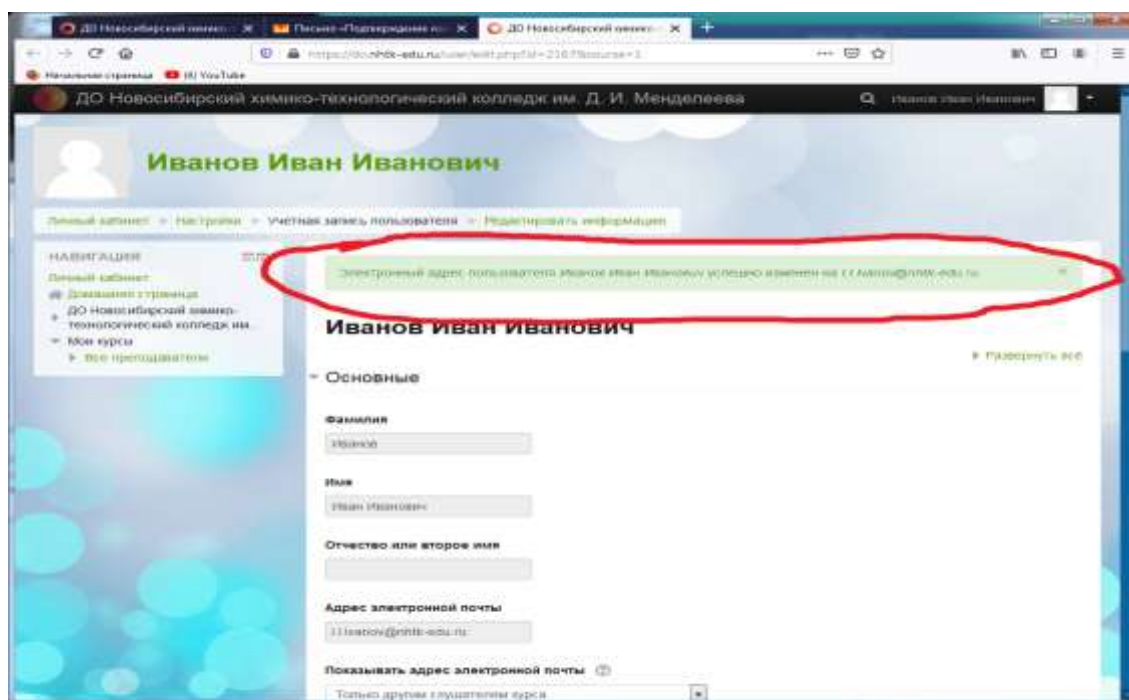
ДО Новосибирский химико... | Письмо «Подтверждение по... | ДО Новосибирский химико...

https://do.nhtk-edu.ru/user/edit.php?id=21&course=1

Начальная страница | YouTube

ДО Новосибирский химико-технологический колледж им. Д. И. Менделеева

Иванов Иван Иванович

Иванов Иван Иванович

Личный кабинет > Настройки > Учетная запись пользователя > Редактировать информацию

НАВИГАЦИЯ
Личный кабинет
Домашняя страница
ДО Новосибирский химико-технологический колледж им...
Мои курсы
Все преподаватели

Электронный адрес пользователя Иванов Иван Иванович успешно изменен на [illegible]@nhtk-edu.ru

Иванов Иван Иванович

Развернуть всё

Основные

Фамилия
Иванов

Имя
Иван Иванович

Отчество или второе имя

Адрес электронной почты
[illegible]ivanov@nhtk-edu.ru

Показывать адрес электронной почты
Только другим слушателям курса